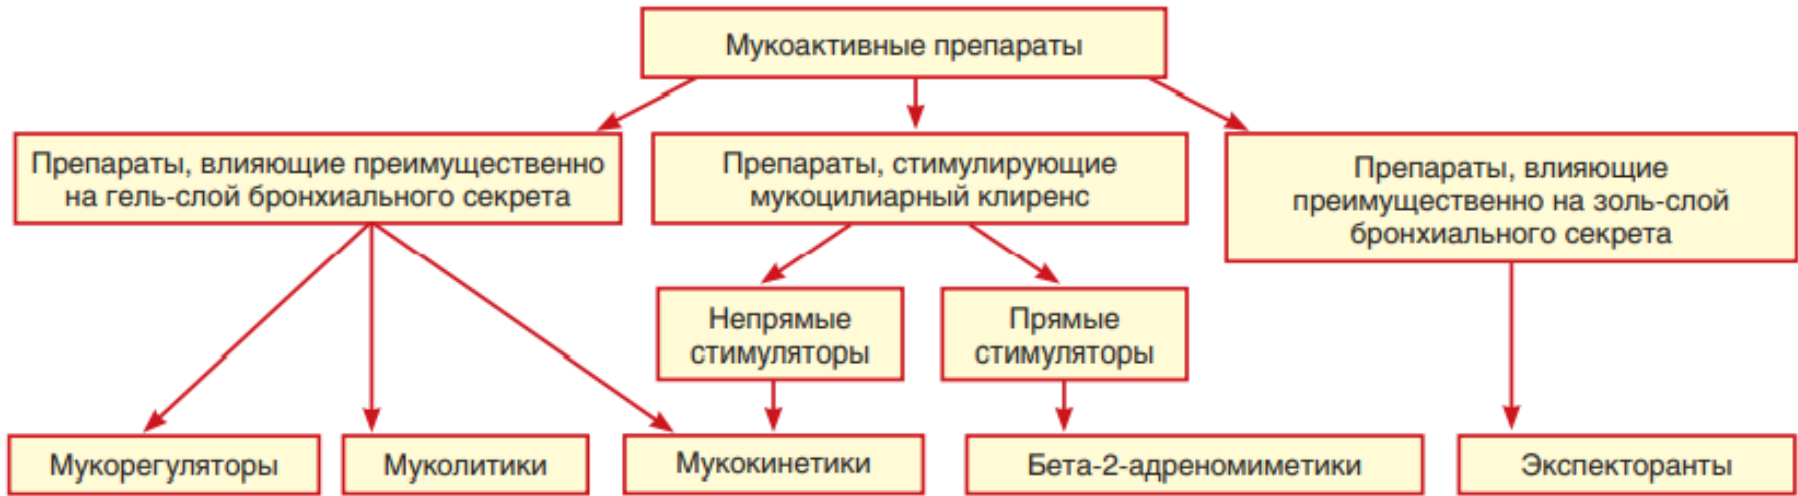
Мукоактивные препараты

Препараты, влияющие преимущественно на гель-слой бронхиального секрета

Препараты, стимулирующие мукоцилиарный клиренс

Препараты, влияющие преимущественно на золь-слой бронхиального секрета

Непрямые стимуляторы

Прямые стимуляторы

Мукорегуляторы

Муколитики

Мукокинетики

Бета-2-адреномиметики

Экспекторанты